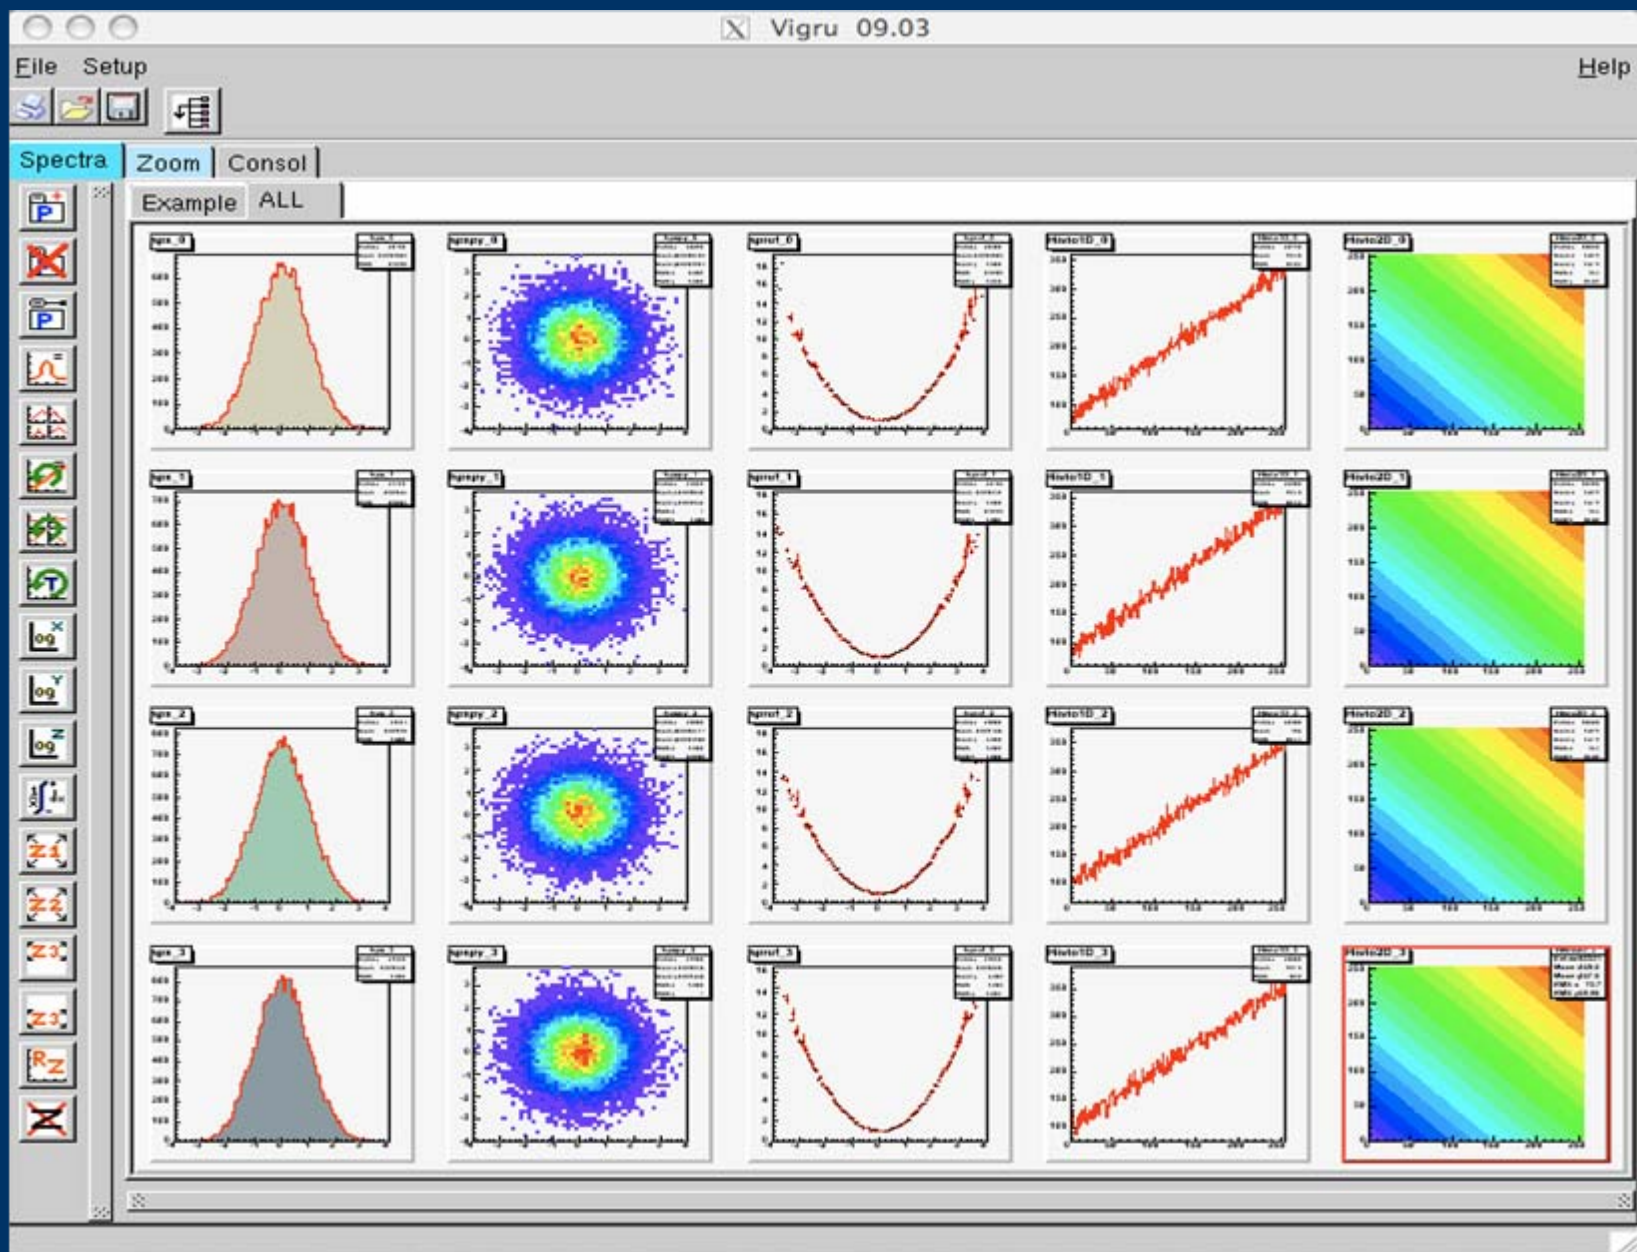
Vigru 09.03

File Setup Help

Spectra Zoom Consol

Example ALL

hpx_0 hpxpy_0 hprof_0 Histo1D_0 Histo2D_0

hpx_1 hpxpy_1 hprof_1 Histo1D_1 Histo2D_1

hpx_2 hpxpy_2 hprof_2 Histo1D_2 Histo2D_2

hpx_3 hpxpy_3 hprof_3 Histo1D_3 Histo2D_3